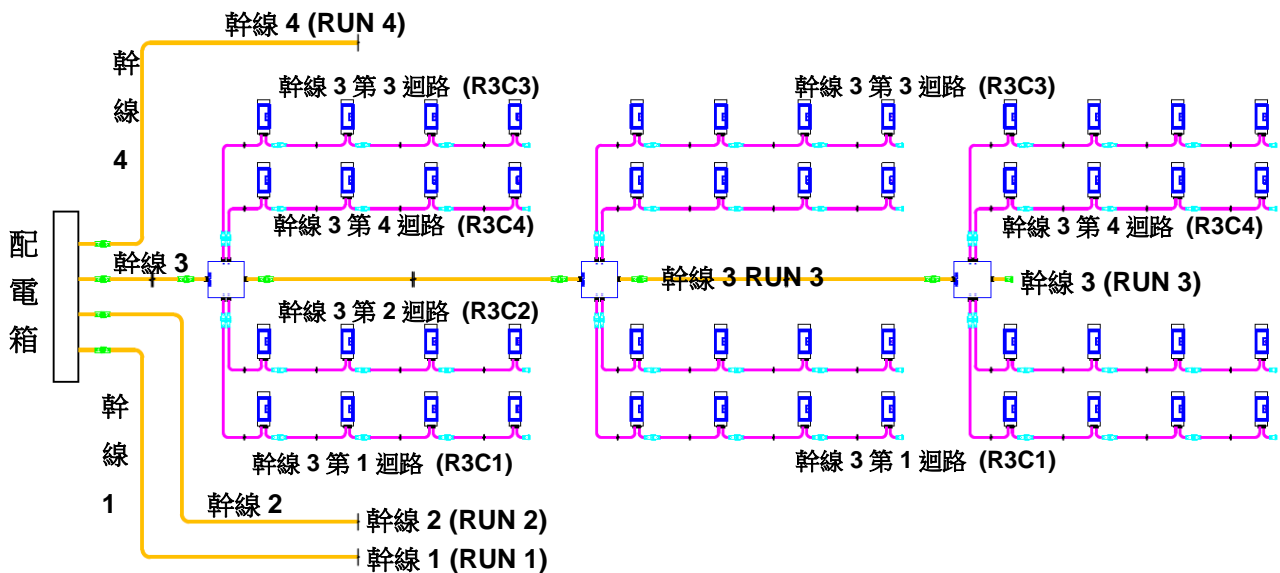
幹線 4 (RUN 4)

幹
線
4

幹線 3 第 3 迴路 (R3C3)

幹線 3 第 3 迴路 (R3C3)

幹線 3 第 4 迴路 (R3C4)

幹線 3 第 4 迴路 (R3C4)

配
電
箱

幹線 3

幹線 3 RUN 3

幹線 3 (RUN 3)

幹線 3 第 2 迴路 (R3C2)

幹
線
1

幹線 3 第 1 迴路 (R3C1)

幹線 3 第 1 迴路 (R3C1)

幹線 2

幹線 2 (RUN 2)

幹線 1 (RUN 1)